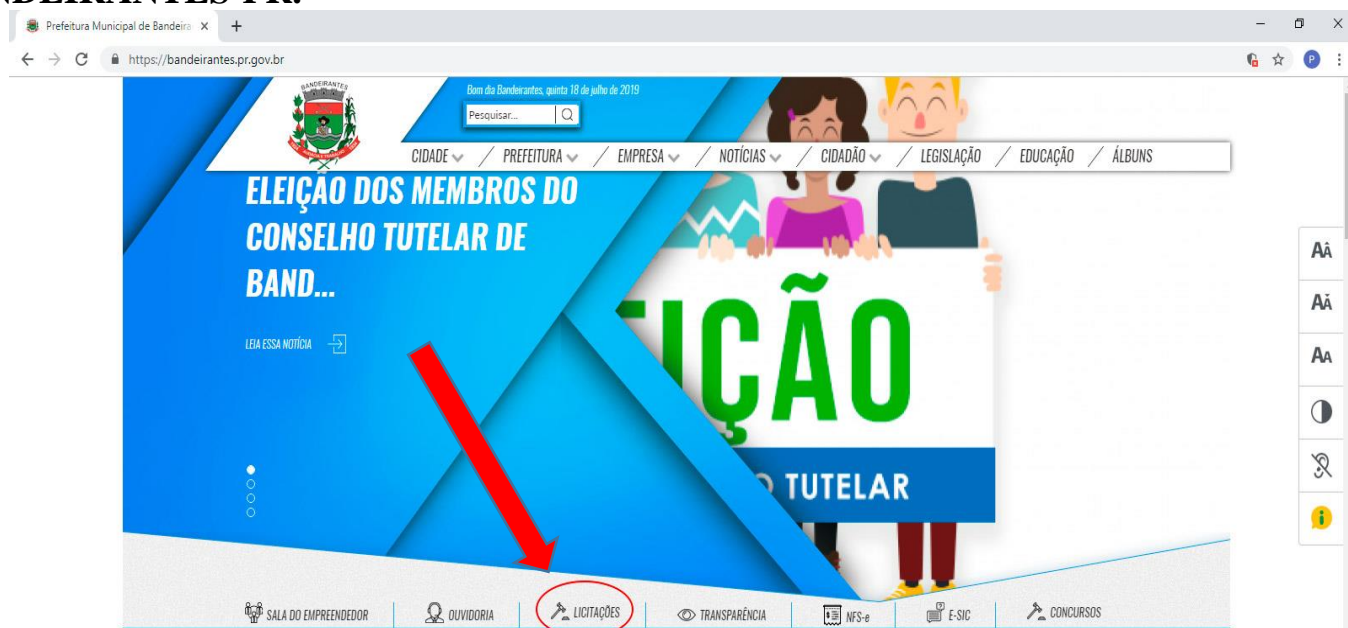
NDEIRANTES PR.

Prefeitura Municipal de Bandeira ×

https://bandeirantes.pr.gov.br

BANDEIRANTES

Bom dia Bandeirantes, quinta 18 de julho de 2019

Pesquisar...

CIDADE / PREFEITURA / EMPRESA / NOTÍCIAS / CIDADÃO / LEGISLAÇÃO / EDUCAÇÃO / ÁLBUNS

ELEIÇÃO DOS MEMBROS DO CONSELHO TUTELAR DE BAND...

LEIA ESSA NOTÍCIA

IÇÃO

O TUTELAR

AA
AA
AA

SALA DO EMPREENDEDOR | OUVIDORIA | LICITAÇÕES | TRANSPARÊNCIA | NFS-e | E-SIC | CONCURSOS